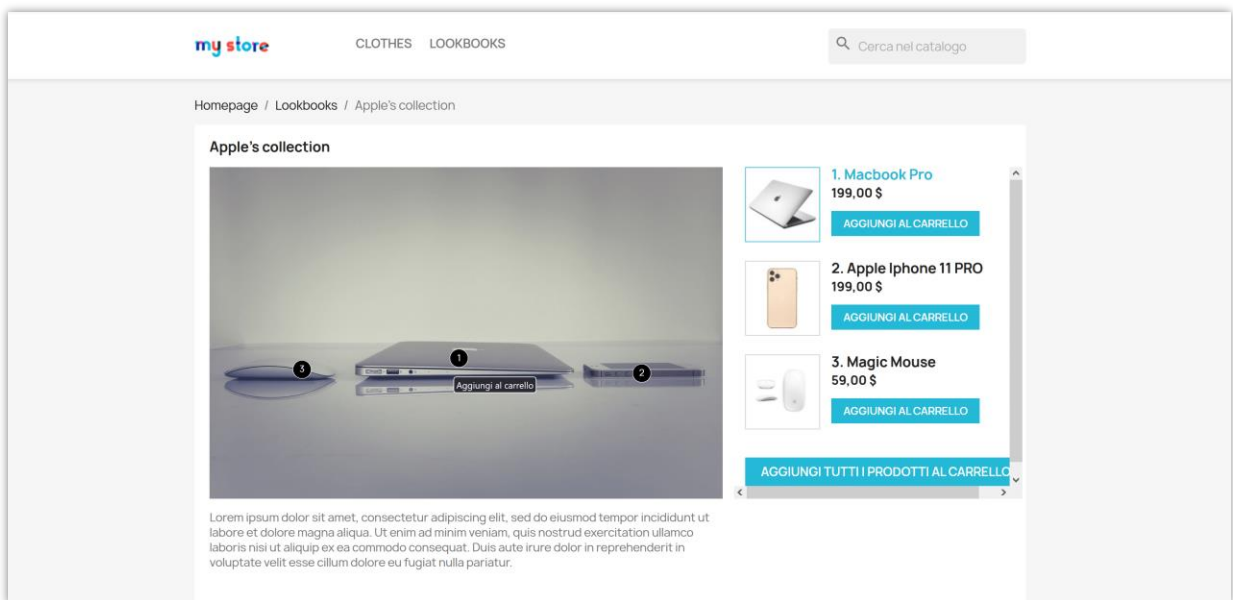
my store

CLOTHES LOOKBOOKS

Cerca nel catalogo

Homepage / Lookbooks / Apple's collection

Apple's collection

3 1 2

Aggiungi al carrello

1. Macbook Pro
199,00 $
AGGIUNGI AL CARRELLO

2. Apple Iphone 11 PRO
199,00 $
AGGIUNGI AL CARRELLO

3. Magic Mouse
59,00 $
AGGIUNGI AL CARRELLO

AGGIUNGI TUTTI I PRODOTTI AL CARRELLO

Lorem ipsum dolor sit amet, consectetur adipiscing elit, sed do eiusmod tempor incididunt ut labore et dolore magna aliqua. Ut enim ad minim veniam, quis nostrud exercitation ullamco laboris nisi ut aliquip ex ea commodo consequat. Duis aute irure dolor in reprehenderit in voluptate velit esse cillum dolore eu fugiat nulla pariatur.